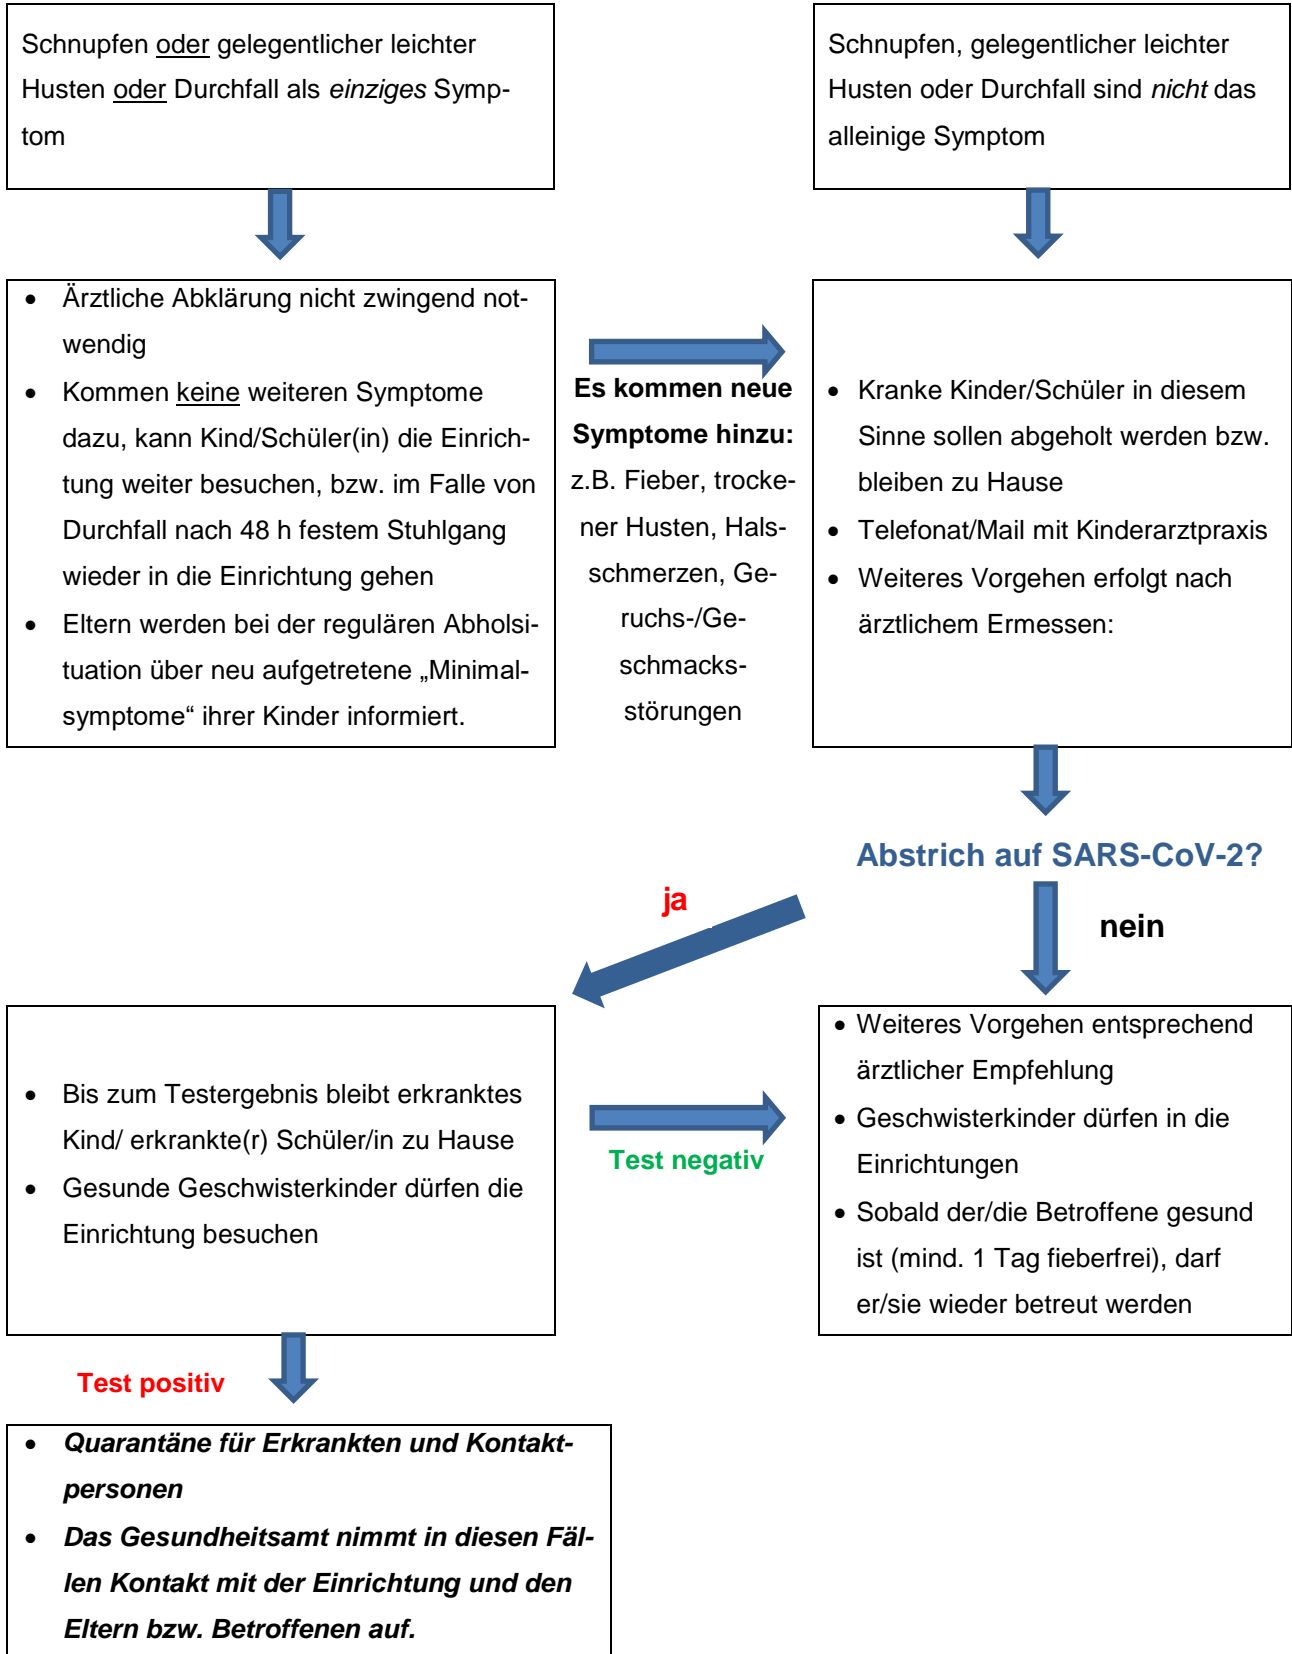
Schnupfen oder gelegentlicher leichter Husten oder Durchfall als einziges Symptom

Schnupfen, gelegentlicher leichter Husten oder Durchfall sind nicht das alleinige Symptom

- Ärztliche Abklärung nicht zwingend notwendig
- Kommen keine weiteren Symptome dazu, kann Kind/Schüler(in) die Einrichtung weiter besuchen, bzw. im Falle von Durchfall nach 48 h festem Stuhlgang wieder in die Einrichtung gehen
- Eltern werden bei der regulären Abholsituation über neu aufgetretene „Minimalsymptome“ ihrer Kinder informiert.

Es kommen neue Symptome hinzu: z.B. Fieber, trockener Husten, Halsschmerzen, Geruchs-/Geschmacksstörungen

- Kranke Kinder/Schüler in diesem Sinne sollen abgeholt werden bzw. bleiben zu Hause
- Telefonat/Mail mit Kinderarztpraxis
- Weiteres Vorgehen erfolgt nach ärztlichem Ermessen:

Abstrich auf SARS-CoV-2?

ja

nein

- Bis zum Testergebnis bleibt erkranktes Kind/ erkrankte(r) Schüler/in zu Hause
- Gesunde Geschwisterkinder dürfen die Einrichtung besuchen

Test negativ

- Weiteres Vorgehen entsprechend ärztlicher Empfehlung
- Geschwisterkinder dürfen in die Einrichtungen
- Sobald der/die Betroffene gesund ist (mind. 1 Tag fieberfrei), darf er/sie wieder betreut werden

Test positiv

- Quarantäne für Erkrankten und Kontaktpersonen
- Das Gesundheitsamt nimmt in diesen Fällen Kontakt mit der Einrichtung und den Eltern bzw. Betroffenen auf.